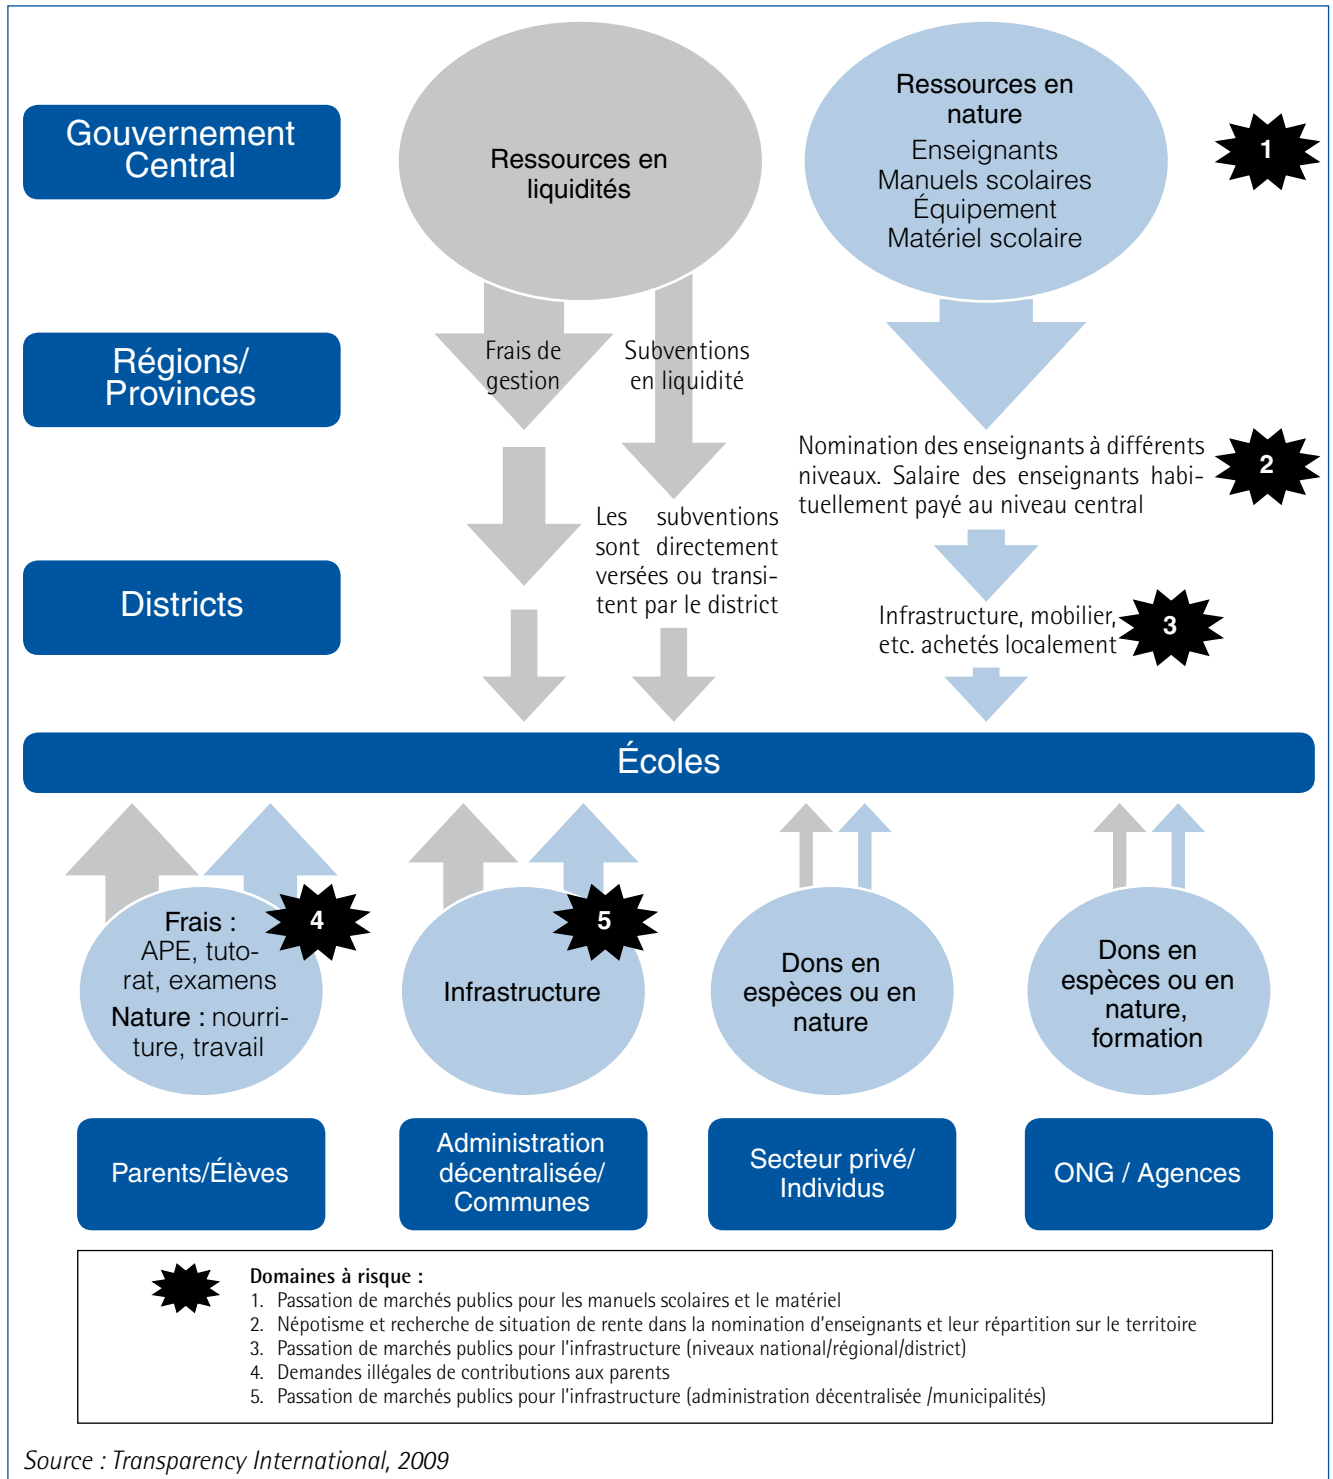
Gouvernement Central

Ressources en liquidités

Ressources en nature
Enseignants
Manuels scolaires
Équipement
Matériel scolaire

1

Régions/ Provinces

Frais de gestion

Subventions en liquidité

Nomination des enseignants à différents niveaux. Salaire des enseignants habituellement payé au niveau central

2

Districts

Les subventions sont directement versées ou transitent par le district

Infrastructure, mobilier, etc. achetés localement

3

Écoles

Frais : APE, tutorat, examens
Nature : nourriture, travail

4

Infrastructure

5

Dons en espèces ou en nature

Dons en espèces ou en nature, formation

Parents/Élèves

Administration décentralisée/ Communes

Secteur privé/ Individus

ONG / Agences

Domaines à risque :
1. Passation de marchés publics pour les manuels scolaires et le matériel
2. Népotisme et recherche de situation de rente dans la nomination d'enseignants et leur répartition sur le territoire
3. Passation de marchés publics pour l'infrastructure (niveaux national/régional/district)
4. Demandes illégales de contributions aux parents
5. Passation de marchés publics pour l'infrastructure (administration décentralisée /municipalités)

Source : Transparency International, 2009